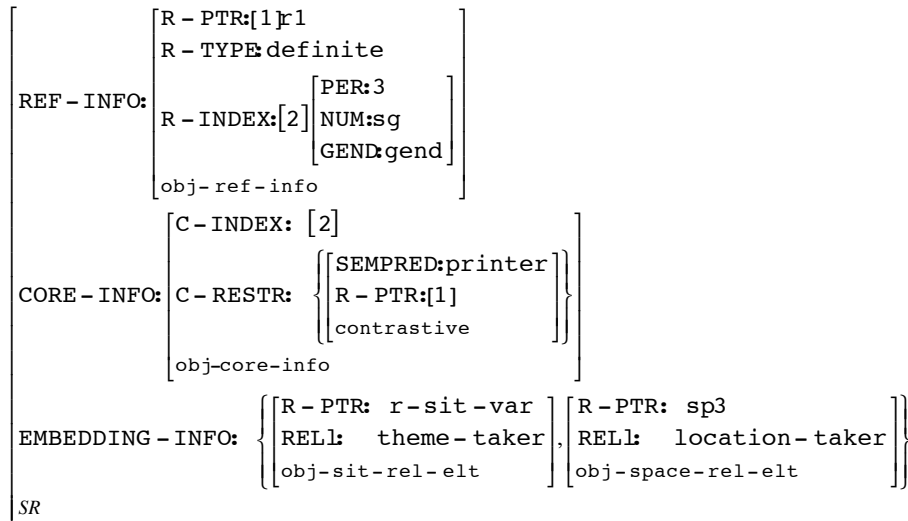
$\left[\begin{array}{l}
\text{REF-INFO:}\left[\begin{array}{l}\text{R-PTR:}[1]\text{r1}\\ \text{R-TYPE:definite}\\ \text{R-INDEX:}[2]\left[\begin{array}{l}\text{PER:3}\\ \text{NUM:sg}\\ \text{GEND:gend}\end{array}\right]\\ \text{obj-ref-info}\end{array}\right]\\
\text{CORE-INFO:}\left[\begin{array}{l}\text{C-INDEX: }[2]\\ \text{C-RESTR: }\left\{\left[\begin{array}{l}\text{SEMPRED:printer}\\ \text{R-PTR:}[1]\\ \text{contrastive}\end{array}\right]\right\}\\ \text{obj-core-info}\end{array}\right]\\
\text{EMBEDDING-INFO: }\left\{\left[\begin{array}{l}\text{R-PTR: r-sit-var}\\ \text{REL1: theme-taker}\\ \text{obj-sit-rel-elt}\end{array}\right],\left[\begin{array}{l}\text{R-PTR: sp3}\\ \text{REL1: location-taker}\\ \text{obj-space-rel-elt}\end{array}\right]\right\}\\
SR
\end{array}\right.$